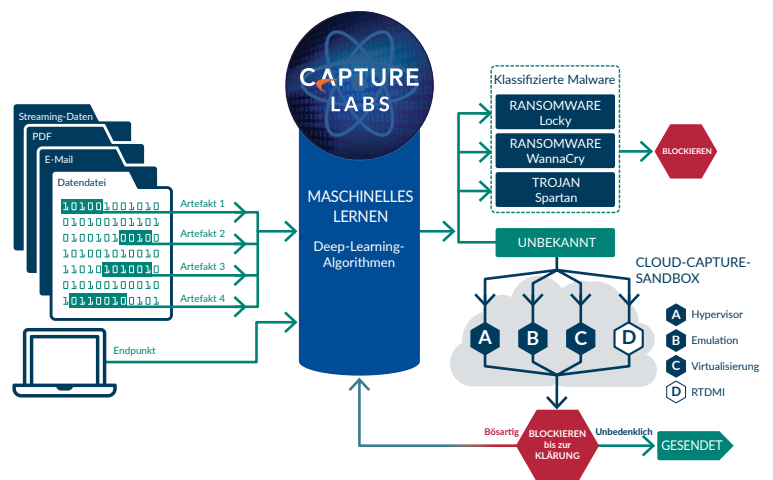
Streaming-Daten

PDF

E-Mail

Datendatei

10100 1001010
10101001101101
0101001 00100
10100100110010
1010110 101001
01010010101001
10110010 10101

Artefakt 1

Artefakt 2

Artefakt 3

Artefakt 4

Endpunkt

CAPTURE LABS

MASCHINELLES LERNEN

Deep-Learning-Algorithmen

Klassifizierte Malware

RANSOMWARE Locky

RANSOMWARE WannaCry

TROJAN Spartan

BLOCKIEREN

UNBEKANNT

CLOUD-CAPTURE-SANDBOX

A

B

C

D

A Hypervisor

B Emulation

C Virtualisierung

D RTDMI

Bösartig

BLOCKIEREN bis zur KLÄRUNG

Unbedenklich

GESENDET